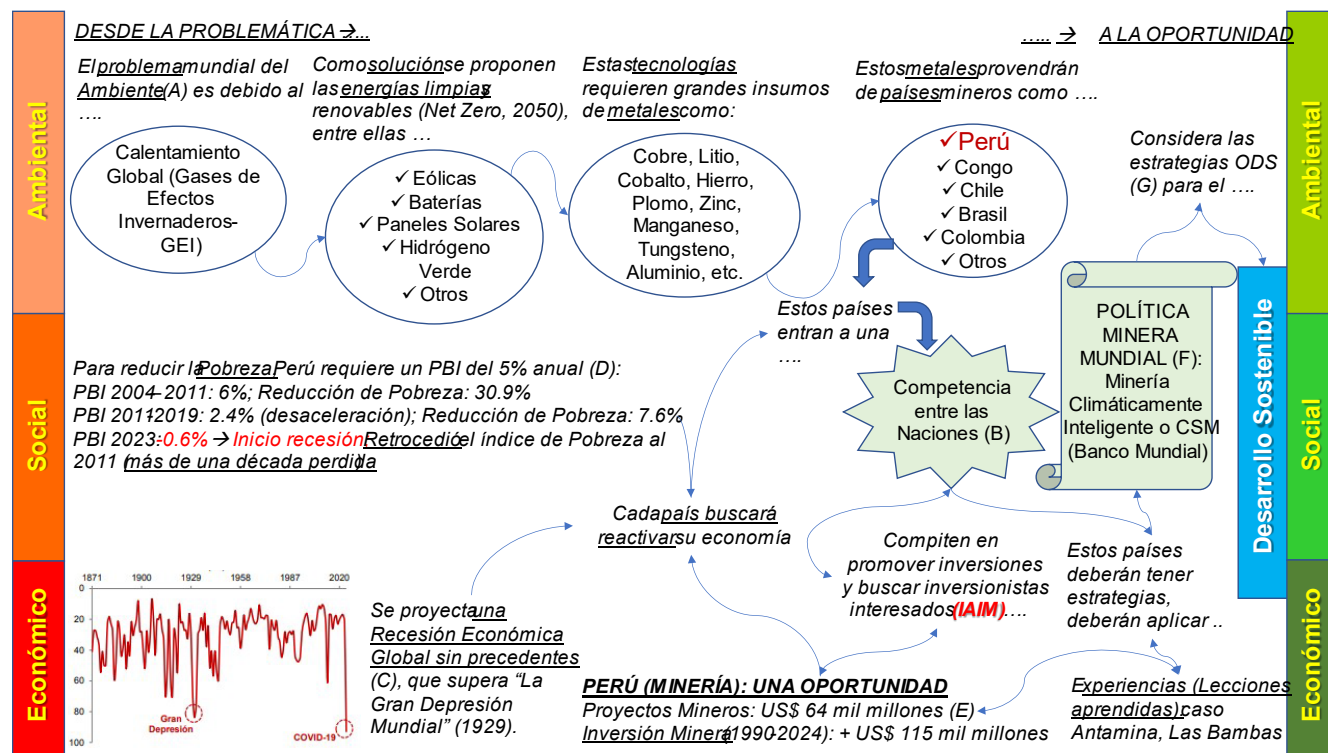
Ambiental

Social

Económico

DESDE LA PROBLEMÁTICA → ...

El problema mundial del Ambiente (A) es debido al ….

Calentamiento Global (Gases de Efectos Invernaderos-GEI)

Como solución se proponen las energías limpias y renovables (Net Zero, 2050), entre ellas …

✓ Eólicas
✓ Baterías
✓ Paneles Solares
✓ Hidrógeno Verde
✓ Otros

Estas tecnologías requieren grandes insumos de metales como:

Cobre, Litio, Cobalto, Hierro, Plomo, Zinc, Manganeso, Tungsteno, Aluminio, etc.

Estos metales provendrán de países mineros como ….

✓Perú
✓ Congo
✓ Chile
✓ Brasil
✓ Colombia
✓ Otros

….. → A LA OPORTUNIDAD

Considera las estrategias ODS (G) para el ….

Estos países entran a una ….

Competencia entre las Naciones (B)

POLÍTICA MINERA MUNDIAL (F): Minería Climáticamente Inteligente o CSM (Banco Mundial)

Desarrollo Sostenible

Para reducir la Pobreza Perú requiere un PBI del 5% anual (D):
PBI 2004-2011: 6%; Reducción de Pobreza: 30.9%
PBI 2011-2019: 2.4% (desaceleración); Reducción de Pobreza: 7.6%
PBI 2023: -0.6% → Inicio recesión Retrocedió el índice de Pobreza al 2011 (más de una década perdida)

Cada país buscará reactivar su economía

Compiten en promover inversiones y buscar inversionistas interesados (IAIM)….

Estos países deberán tener estrategias, deberán aplicar ..

1871 1900 1929 1958 1987 2020
20
40
60
80
100
Gran Depresión
COVID-19

Se proyecta una Recesión Económica Global sin precedentes (C), que supera "La Gran Depresión Mundial" (1929).

PERÚ (MINERÍA): UNA OPORTUNIDAD
Proyectos Mineros: US$ 64 mil millones (E)
Inversión Minera (1990-2024): + US$ 115 mil millones

Experiencias (Lecciones aprendidas) caso Antamina, Las Bambas

Ambiental

Social

Económico